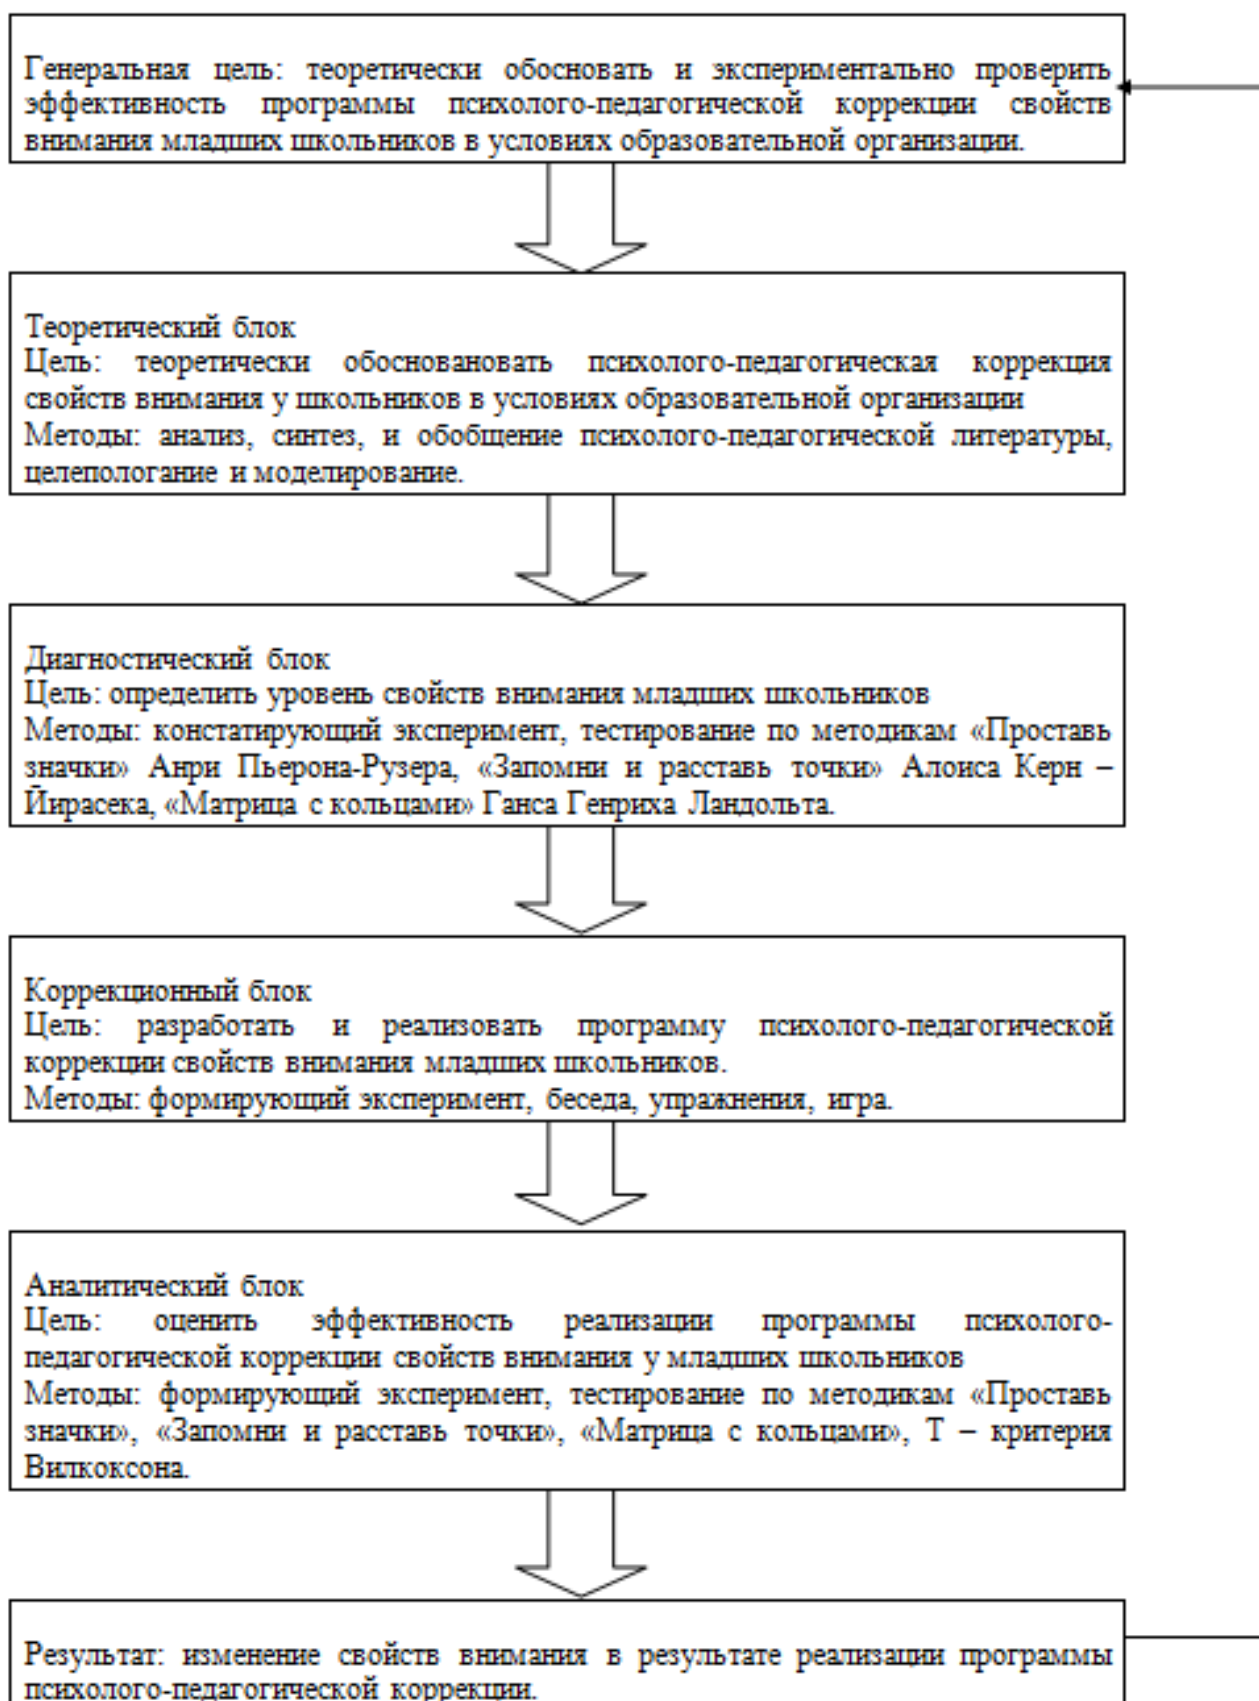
Генеральная цель: теоретически обосновать и экспериментально проверить эффективность программы психолого-педагогической коррекции свойств внимания младших школьников в условиях образовательной организации.

Теоретический блок
Цель: теоретически обосновановат психолого-педагогическая коррекция свойств внимания у школьников в условиях образовательной организации
Методы: анализ, синтез, и обобщение психолого-педагогической литературы, целепологание и моделирование.

Диагностический блок
Цель: определить уровень свойств внимания младших школьников
Методы: констатирующий эксперимент, тестирование по методикам «Проставь значки» Анри Пьерона-Рузера, «Запомни и расставь точки» Алоиса Керн – Йирасека, «Матрица с кольцами» Ганса Генриха Ландольта.

Коррекционный блок
Цель: разработать и реализовать программу психолого-педагогической коррекции свойств внимания младших школьников.
Методы: формирующий эксперимент, беседа, упражнения, игра.

Аналитический блок
Цель: оценить эффективность реализации программы психолого-педагогической коррекции свойств внимания у младших школьников
Методы: формирующий эксперимент, тестирование по методикам «Проставь значки», «Запомни и расставь точки», «Матрица с кольцами», Т – критерия Вилкоксона.

Результат: изменение свойств внимания в результате реализации программы психолого-педагогической коррекции.